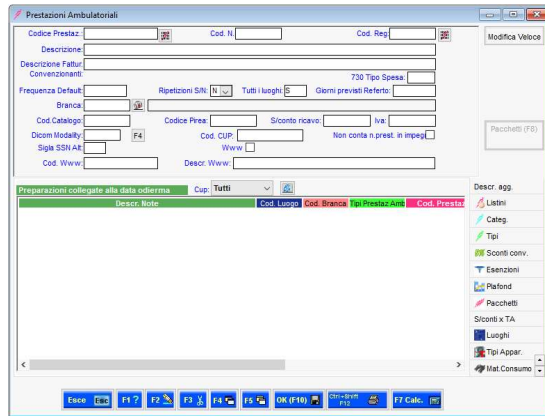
Prestazioni Ambulatoriali

Codice Prestaz.
Cod. N.
Cod. Reg.
Modifica Veloce
Descrizione
Descrizione Fattur.
Convenzionanti:
730 Tipo Spesa:
Frequenza Default
Ripetizioni S/N: N
Tutti i luoghi: S
Giorni previsti Referto:
Branca:
Cod.Catalogo:
Codice Pirea:
S/conto ricavo:
Iva:
Dicom Modality:
F4
Cod. CUP:
Non conta n.prest. in impegni
Pacchetti (F8)
Sigla SSN Alt:
Www
Cod. Www:
Descr. Www:

Preparazioni collegate alla data odierna
Cup: Tutti

| Descr. Note | Cod. Luogo | Cod. Branca | Tipi Prestaz Amb | Cod. Presta |
|---|---|---|---|---|

Descr. agg.
Listini
Categ.
Tipi
Sconti conv.
Esenzioni
Plafond
Pacchetti
S/conti x TA
Luoghi
Tipi Appar.
Mat.Consumo

Esce Esc
F1 ?
F2
F3
F4
F5
OK (F10)
Ctrl+Shift F12
F7 Calc.